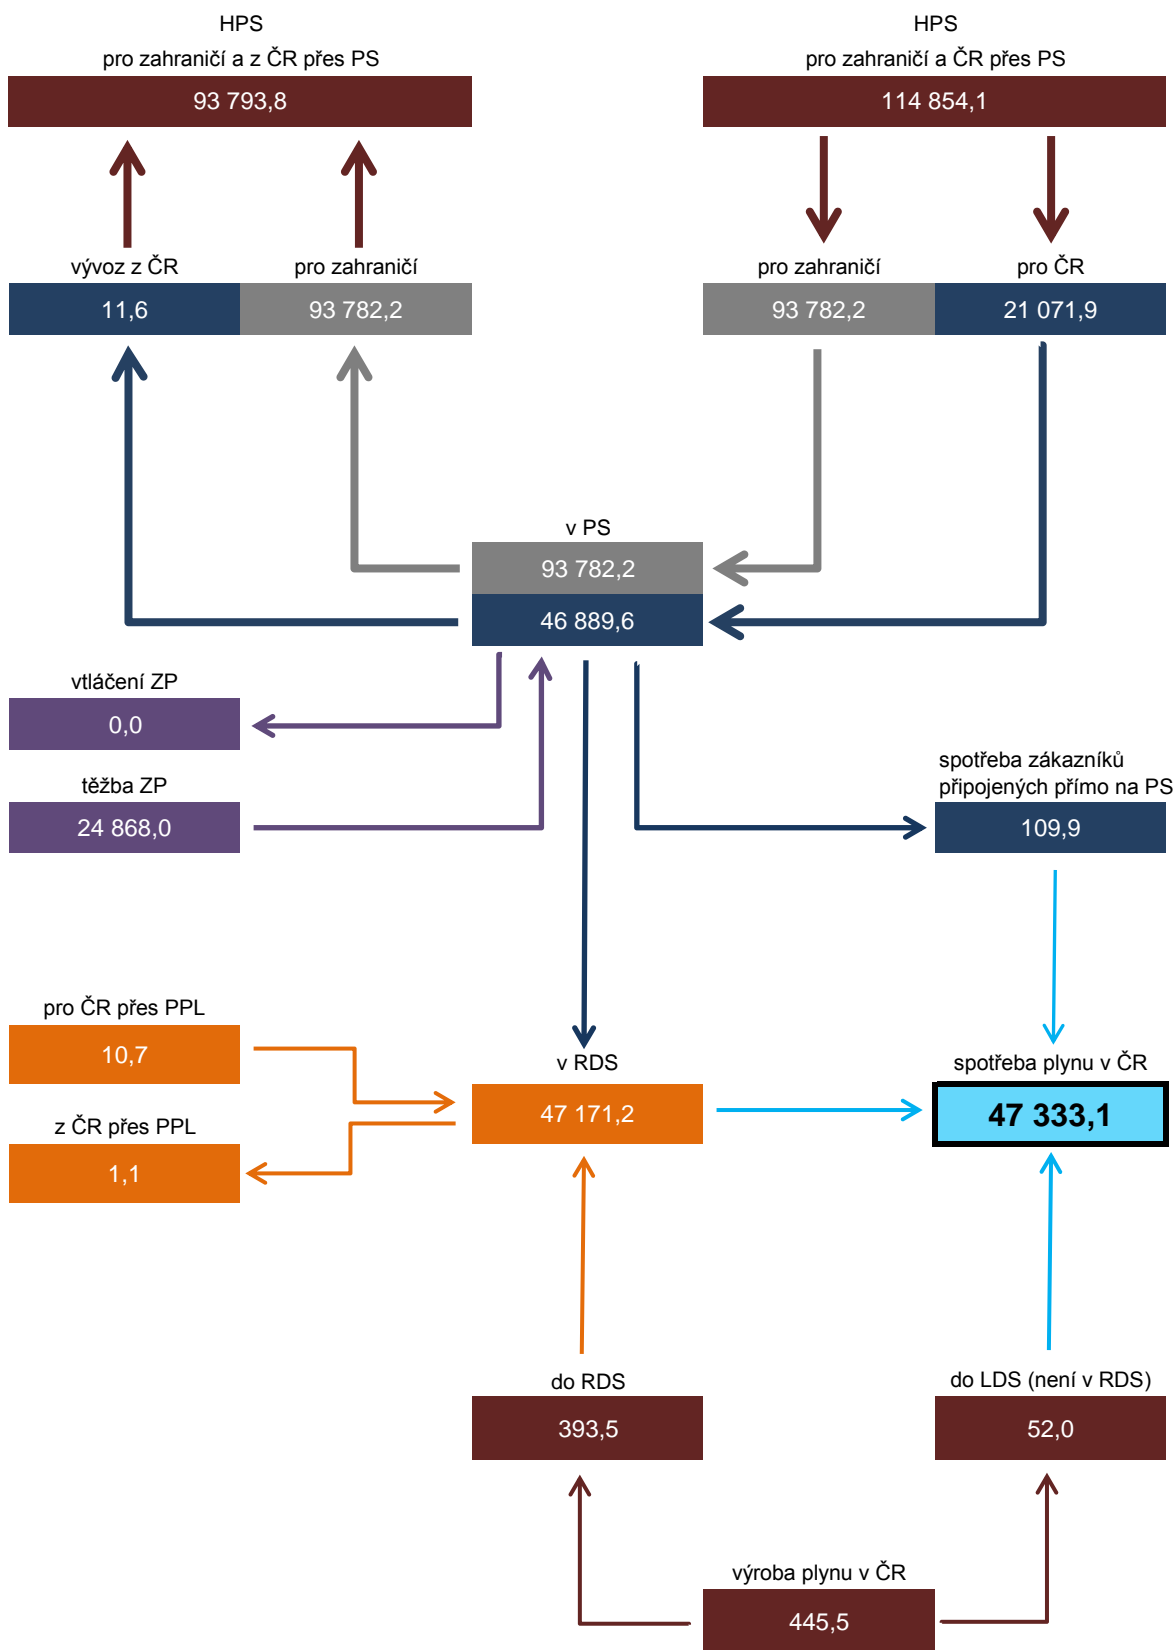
HPS
pro zahraničí a z ČR přes PS
93 793,8

HPS
pro zahraničí a ČR přes PS
114 854,1

vývoz z ČR
11,6

pro zahraničí
93 782,2

pro zahraničí
93 782,2

pro ČR
21 071,9

v PS
93 782,2
46 889,6

vtláčení ZP
0,0

těžba ZP
24 868,0

spotřeba zákazníků připojených přímo na PS
109,9

pro ČR přes PPL
10,7

z ČR přes PPL
1,1

v RDS
47 171,2

spotřeba plynu v ČR
47 333,1

do RDS
393,5

do LDS (není v RDS)
52,0

výroba plynu v ČR
445,5